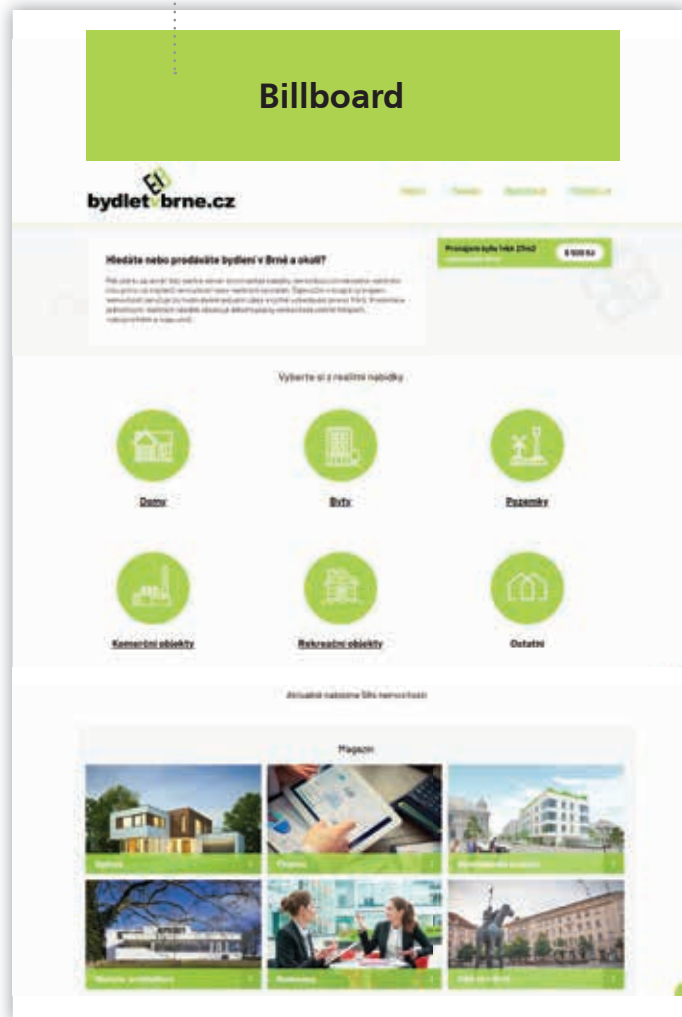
Billboard

bydlet brne.cz

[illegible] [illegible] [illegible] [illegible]

Hledáte nebo prodáváte bydlení v Brně a okolí?

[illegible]

Pronájem bytu 1+kk 27m2 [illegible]

9 500 Kč

Vyberte si z realitní nabídky

Domy

Byty

Pozemky

Komerční objekty

Rekreační objekty

Ostatní

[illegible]

Magazín

Bydlení

Finance

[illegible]

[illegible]

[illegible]

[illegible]